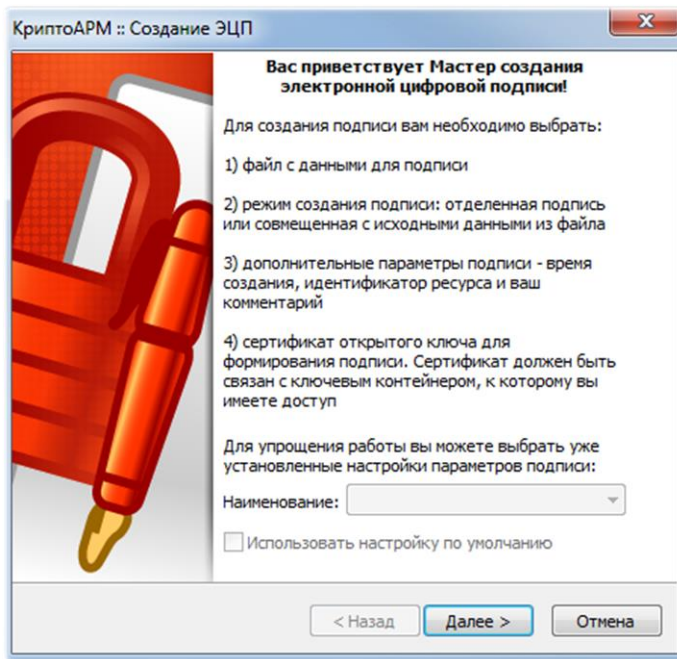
КриптоАРМ :: Создание ЭЦП

Вас приветствует Мастер создания электронной цифровой подписи!

Для создания подписи вам необходимо выбрать:

1) файл с данными для подписи

2) режим создания подписи: отделенная подпись или совмещенная с исходными данными из файла

3) дополнительные параметры подписи - время создания, идентификатор ресурса и ваш комментарий

4) сертификат открытого ключа для формирования подписи. Сертификат должен быть связан с ключевым контейнером, к которому вы имеете доступ

Для упрощения работы вы можете выбрать уже установленные настройки параметров подписи:

Наименование:

Использовать настройку по умолчанию

< Назад
Далее >
Отмена